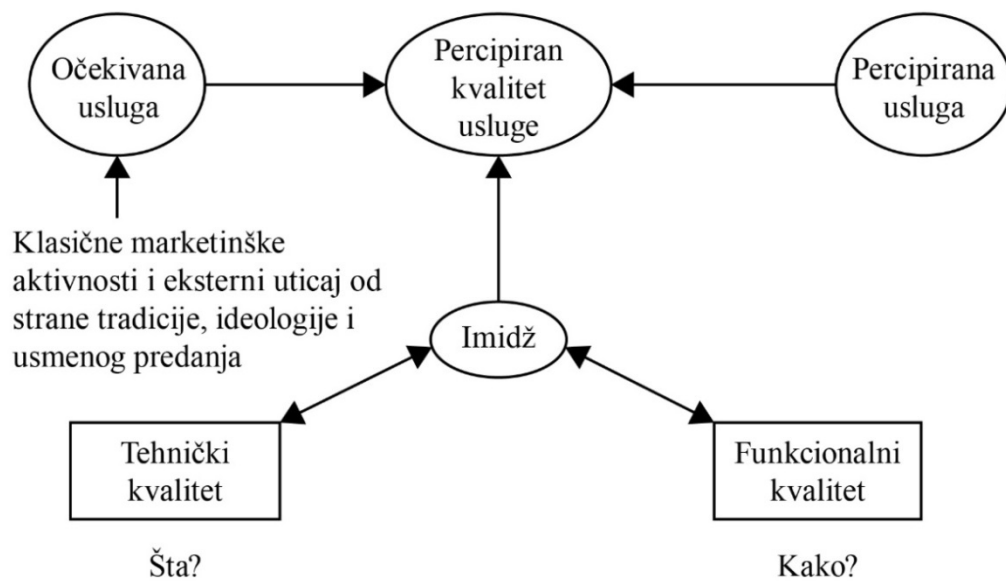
Očekivana usluga

Percipiran kvalitet usluge

Percipirana usluga

Klasične marketinške aktivnosti i eksterni uticaj od strane tradicije, ideologije i usmenog predanja

Imidž

Tehnički kvalitet

Funkcionalni kvalitet

Šta?

Kako?